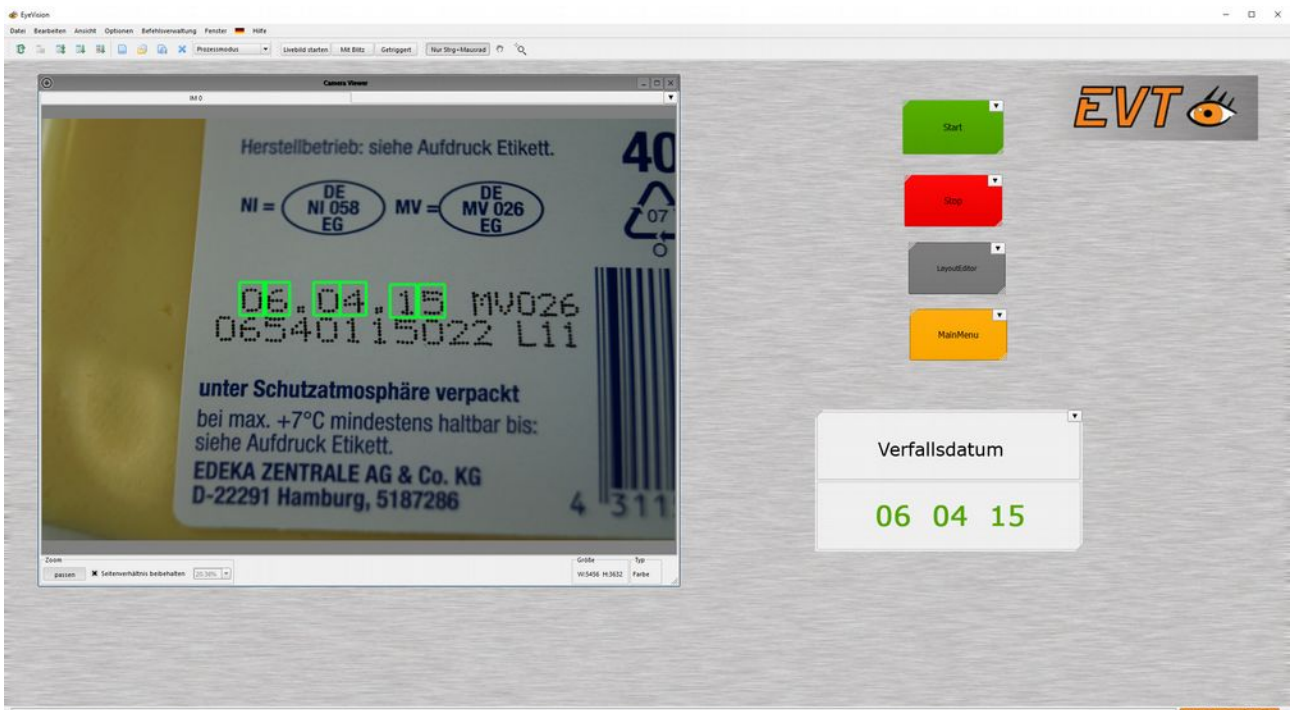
EyeVision

Datei Bearbeiten Ansicht Optionen Befehlsverwaltung Fenster Hilfe

Prozessmodus Livebild starten Mit Blitz Getriggert Nur Strg+Mausrad

Camera Viewer

IM 0

Herstellbetrieb: siehe Aufdruck Etikett.

40

NI = DE NI 058 EG MV = DE MV 026 EG

07

06.04.15 MV026
06540115022 L11

unter Schutzatmosphäre verpackt

bei max. +7°C mindestens haltbar bis: siehe Aufdruck Etikett.

EDEKA ZENTRALE AG & Co. KG
D-22291 Hamburg, 5187286

4 311

Zoom
passen Seitenverhältnis beibehalten 20.56%

Größe
W:5456 H:3632

Typ
Farbe

Start

Stop

LayoutEditor

MainMenu

EVT

Verfallsdatum

06 04 15